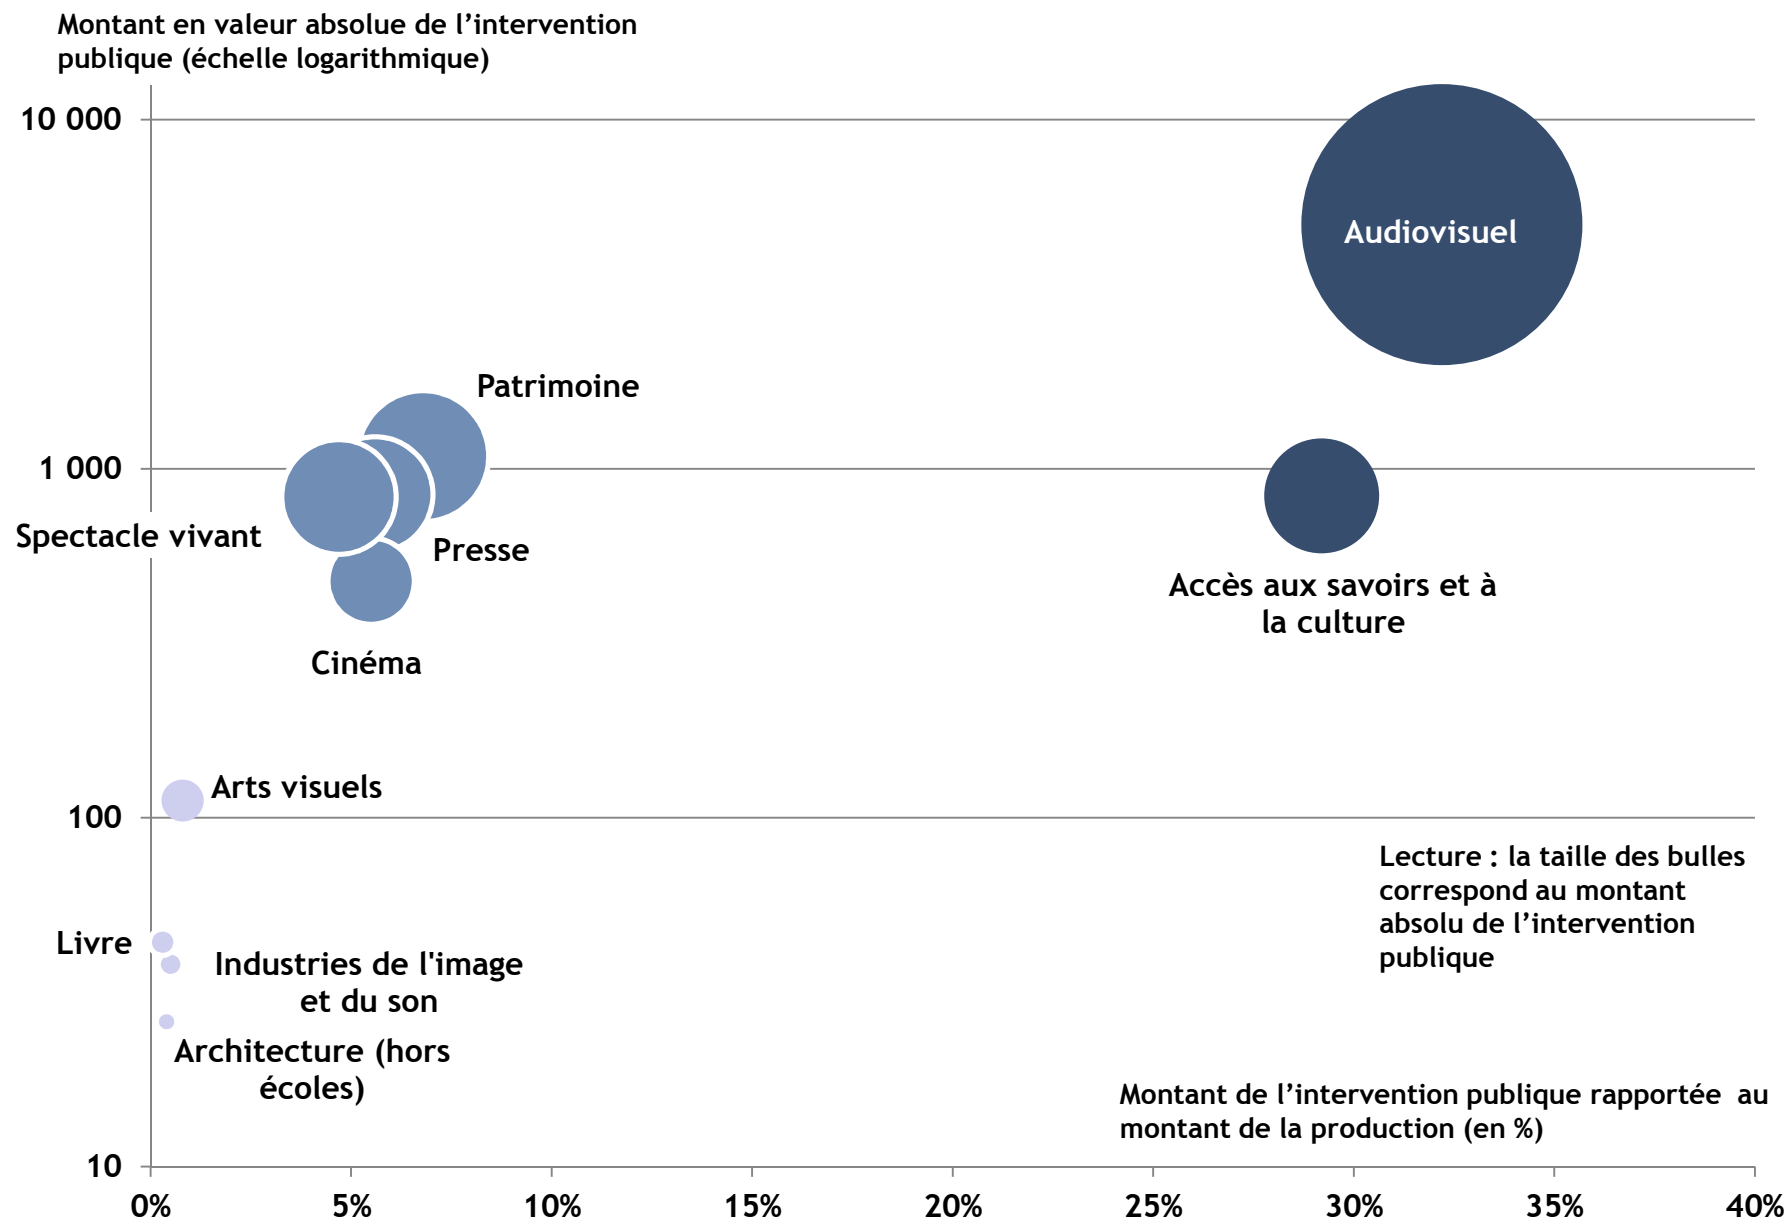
Montant en valeur absolue de l’intervention publique (échelle logarithmique)

10 000

1 000

100

10

Audiovisuel

Patrimoine

Spectacle vivant

Presse

Cinéma

Accès aux savoirs et à la culture

Arts visuels

Livre

Industries de l'image et du son

Architecture (hors écoles)

Lecture : la taille des bulles correspond au montant absolu de l’intervention publique

Montant de l’intervention publique rapportée au montant de la production (en %)

0%
5%
10%
15%
20%
25%
30%
35%
40%